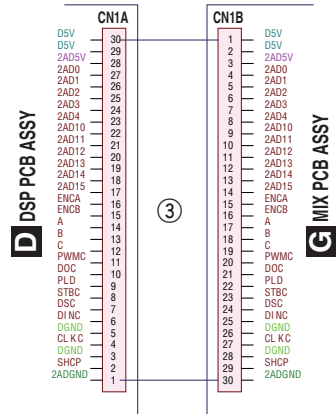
D DSP PCB ASSY

CN1A

D5V 30
D5V 29
2AD5V 28
2AD0 27
2AD1 26
2AD2 25
2AD3 24
2AD4 23
2AD10 22
2AD11 21
2AD12 20
2AD13 19
2AD14 18
2AD15 17
ENCA 16
ENCB 15
A 14
B 13
C 12
PWMC 11
DOC 10
PLD 9
STBC 8
DSC 7
DINC 6
DGND 5
CLKC 4
DGND 3
SHCP 2
2ADGND 1

③

CN1B

1 D5V
2 D5V
3 2AD5V
4 2AD0
5 2AD1
6 2AD2
7 2AD3
8 2AD4
9 2AD10
10 2AD11
11 2AD12
12 2AD13
13 2AD14
14 2AD15
15 ENCA
16 ENCB
17 A
18 B
19 C
20 PWMC
21 DOC
22 PLD
23 STBC
24 DSC
25 DINC
26 DGND
27 CLKC
28 DGND
29 SHCP
30 2ADGND

G MIX PCB ASSY